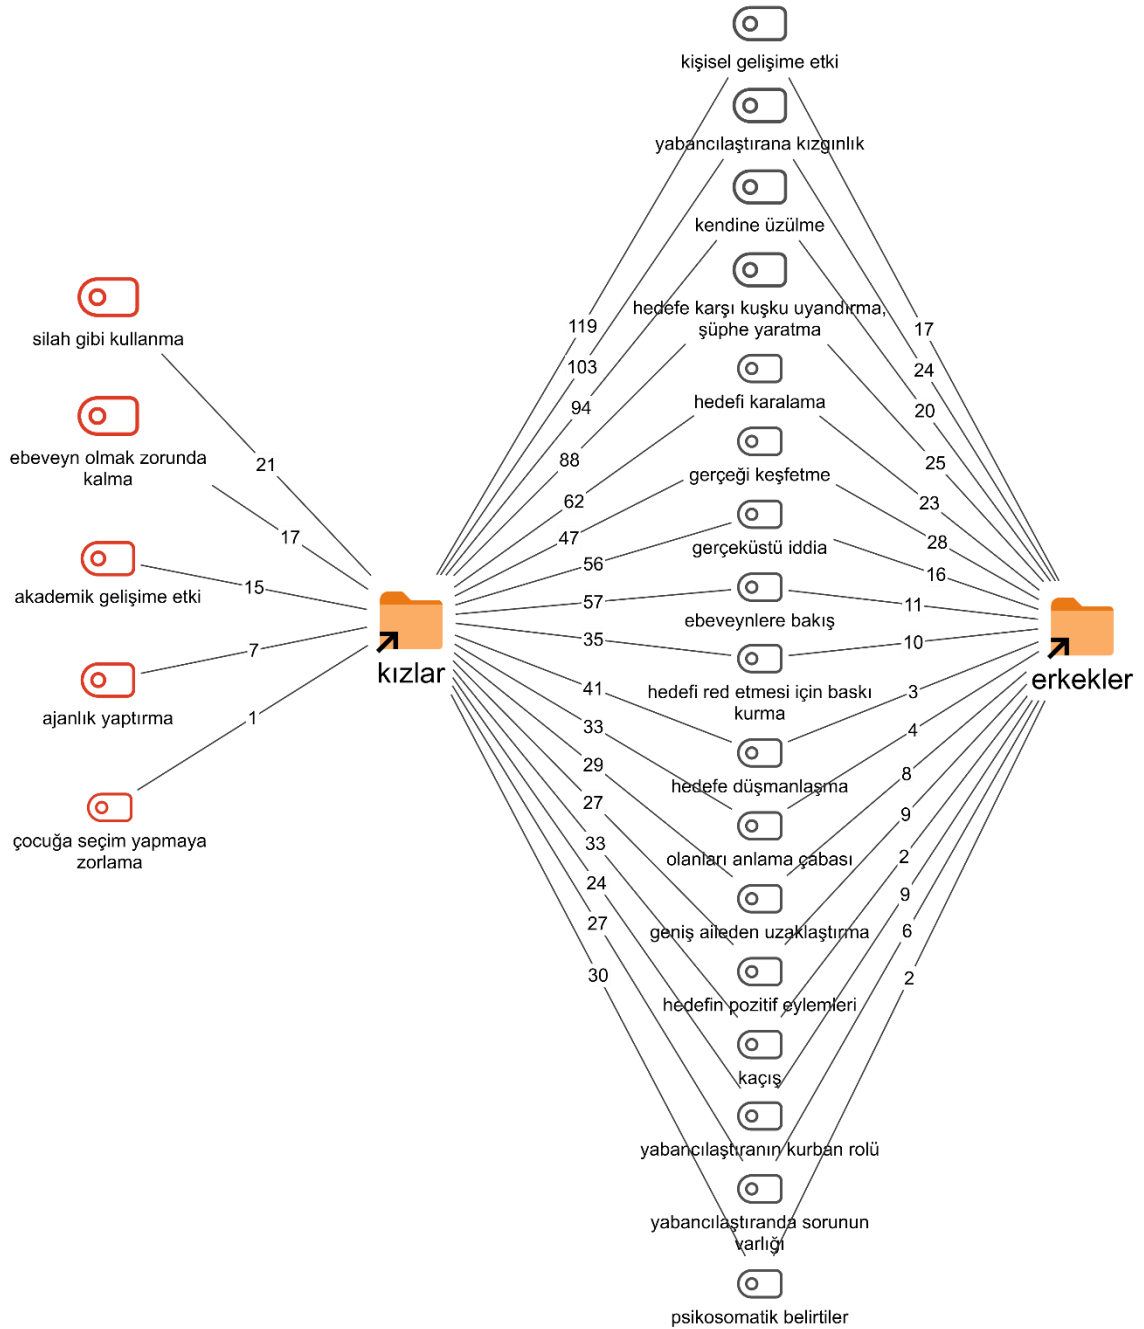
kişisel gelişime etki

yabancılaştırana kızgınlık

kendine üzülme

hedefe karşı kuşku uyandırma, şüphe yaratma

hedefi karalama

gerçeği keşfetme

gerçeküstü iddia

ebeveynlere bakış

hedefi red etmesi için baskı kurma

hedefe düşmanlaşma

olanları anlama çabası

geniş aileden uzaklaştırma

hedefin pozitif eylemleri

kaçış

yabancılaştıranın kurban rolü

yabancılaştıranda sorunun varlığı

psikosomatik belirtiler

silah gibi kullanma

ebeveyn olmak zorunda kalma

akademik gelişime etki

ajanlık yaptırma

çocuğa seçim yapmaya zorlama

kızlar

erkekler

21
17
15
7
1

119
103
94
88
62
47
56
57
35
41
33
29
27
33
24
27
30

17
24
20
25
23
28
16
11
10
3
4
8
9
2
9
6
2